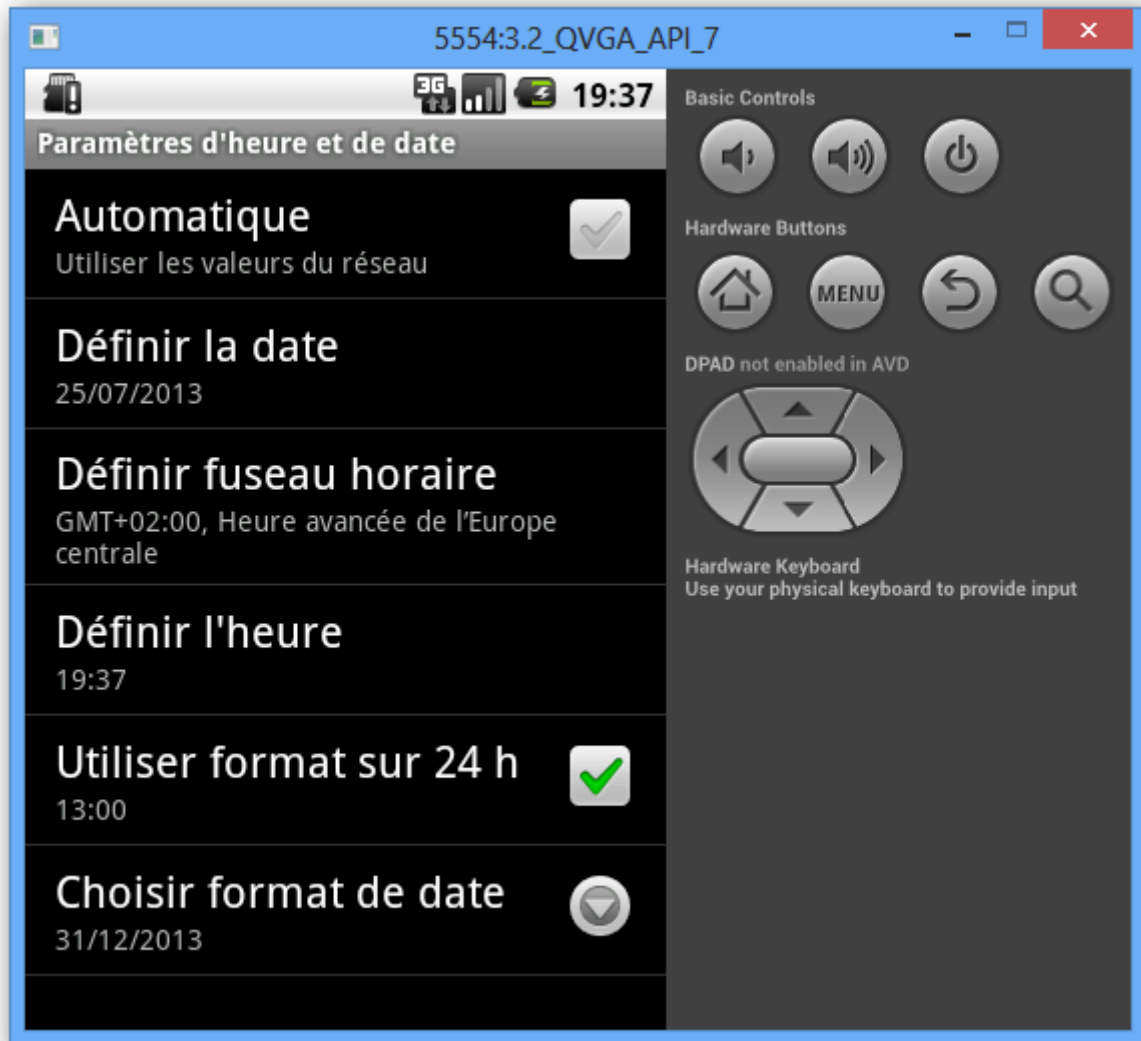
5554:3.2_QVGA_API_7

3G 19:37

Paramètres d'heure et de date

Automatique
Utiliser les valeurs du réseau

Définir la date
25/07/2013

Définir fuseau horaire
GMT+02:00, Heure avancée de l'Europe centrale

Définir l'heure
19:37

Utiliser format sur 24 h
13:00

Choisir format de date
31/12/2013

Basic Controls

Hardware Buttons

MENU

DPAD not enabled in AVD

Hardware Keyboard
Use your physical keyboard to provide input